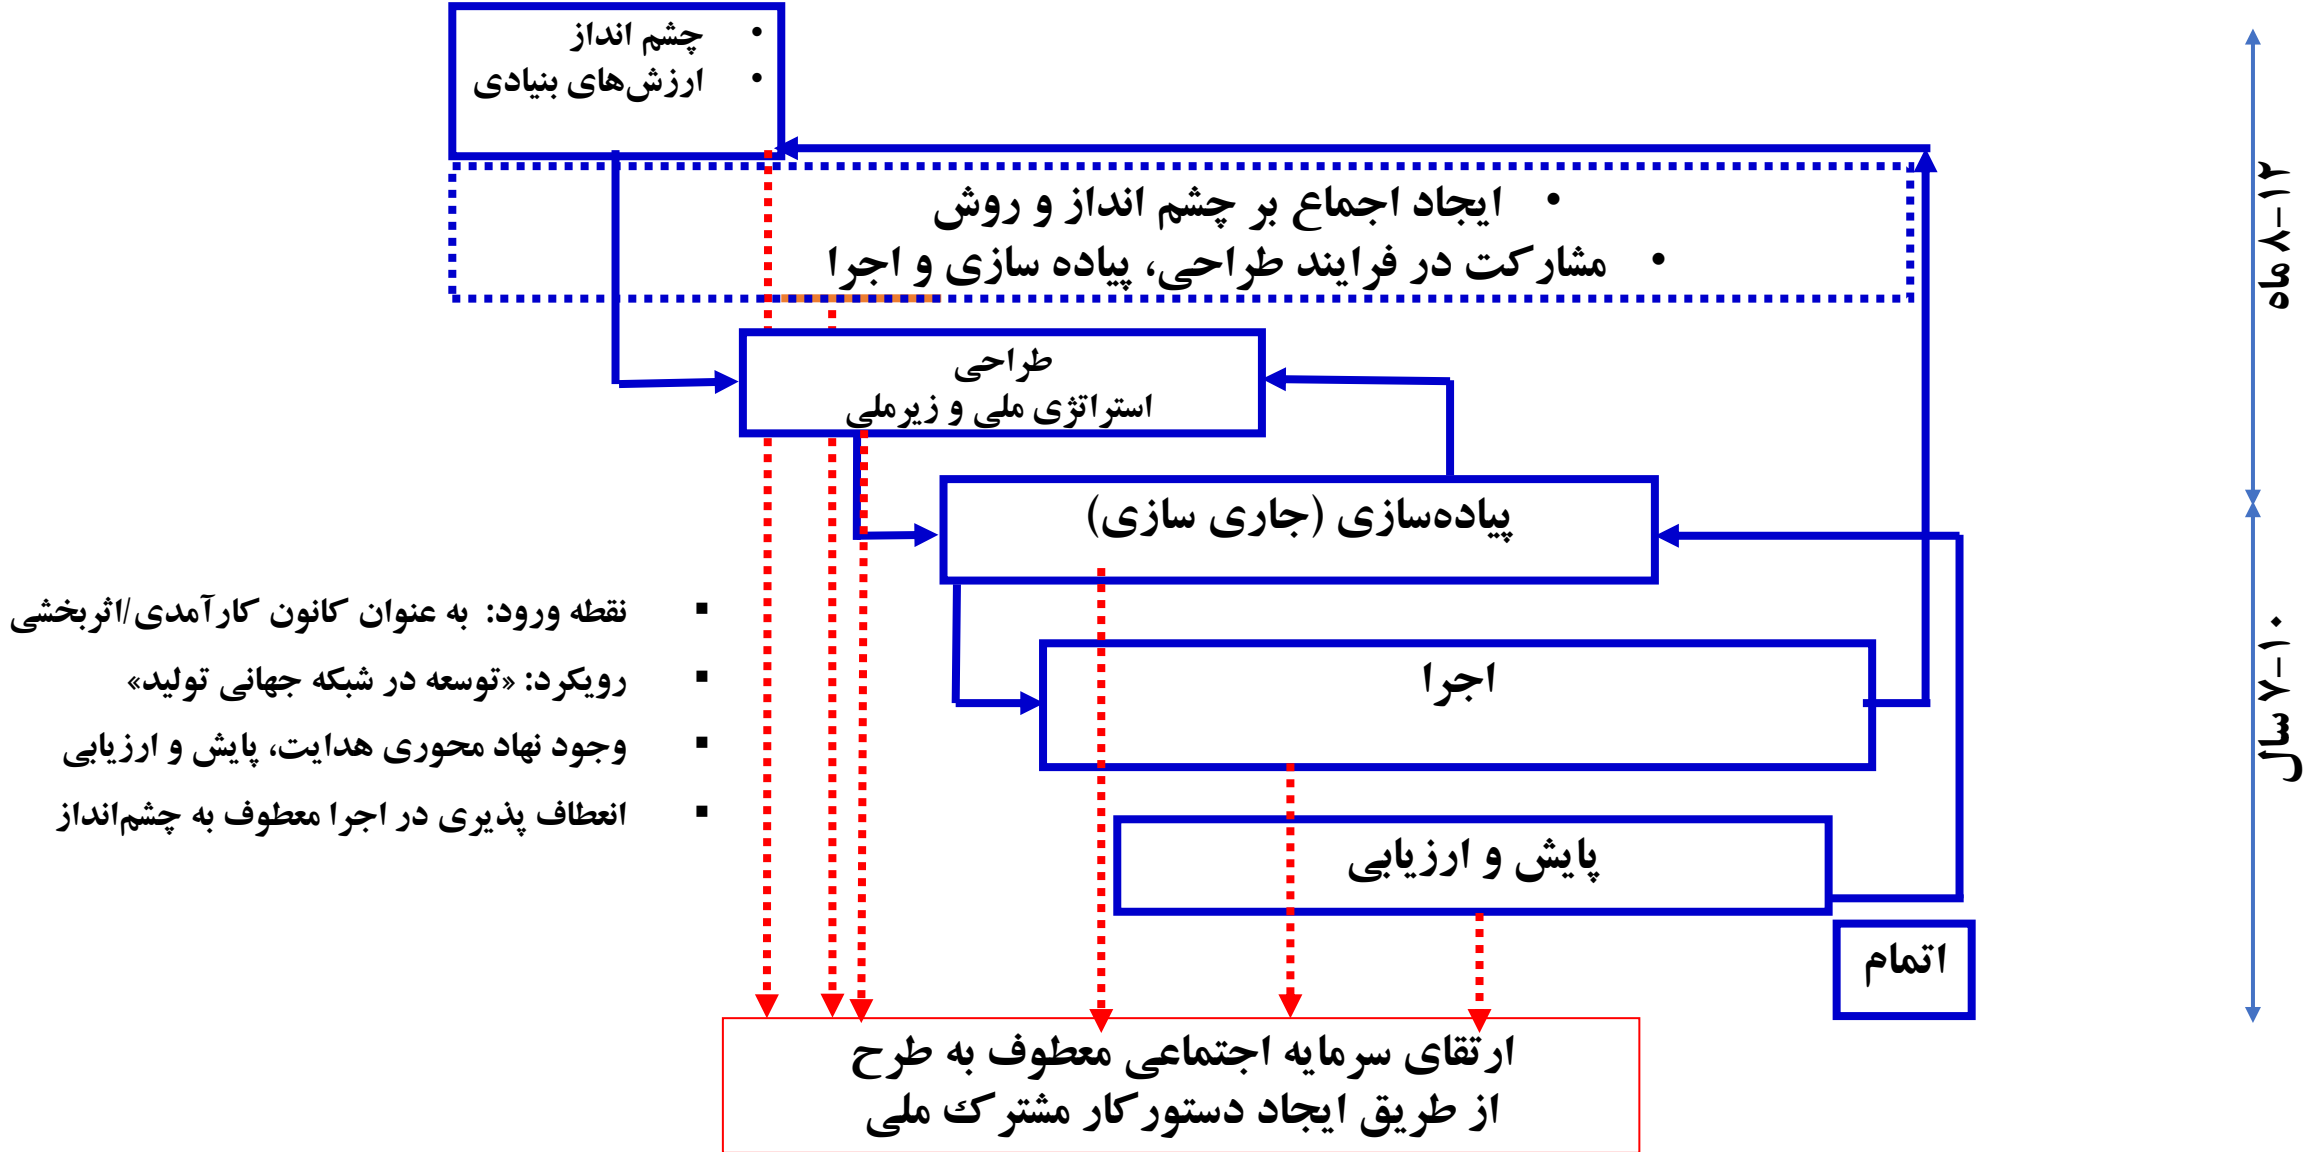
• چشم انداز
• ارزش‌های بنیادی

• ایجاد اجماع بر چشم انداز و روش
• مشارکت در فرایند طراحی، پیاده سازی و اجرا

۸-۱۲ ماه

طراحی
استراتژی ملی و زیرملی

پیاده‌سازی (جاری سازی)

▪ نقطه ورود: به عنوان کانون کارآمدی/اثربخشی
▪ رویکرد: «توسعه در شبکه جهانی تولید»
▪ وجود نهاد محوری هدایت، پایش و ارزیابی
▪ انعطاف پذیری در اجرا معطوف به چشم‌انداز

اجرا

۷-۱۰ سال

پایش و ارزیابی

اتمام

ارتقای سرمایه اجتماعی معطوف به طرح
از طریق ایجاد دستورکار مشترک ملی